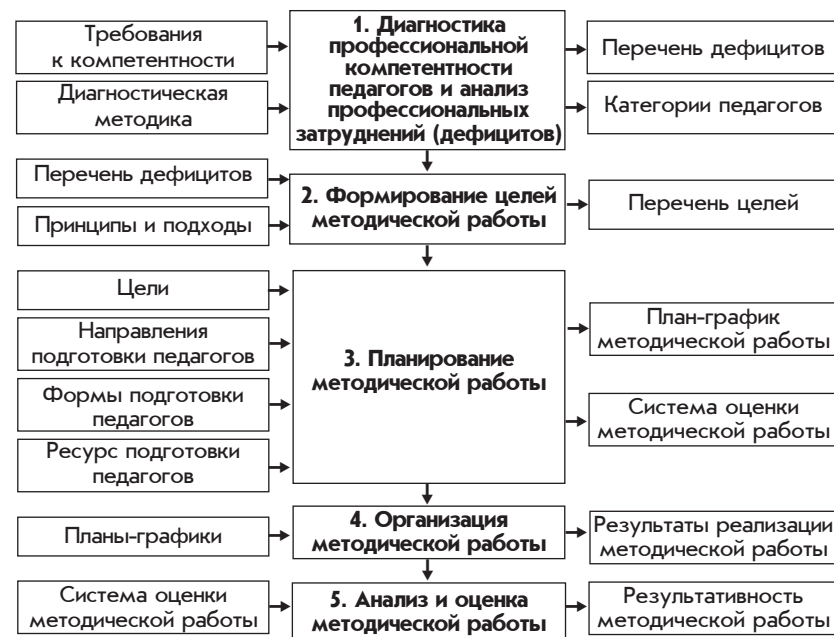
Требования к компетентности

Диагностическая методика

1. Диагностика профессиональной компетентности педагогов и анализ профессиональных затруднений (дефицитов)

Перечень дефицитов

Категории педагогов

Перечень дефицитов

Принципы и подходы

2. Формирование целей методической работы

Перечень целей

Цели

Направления подготовки педагогов

Формы подготовки педагогов

Ресурс подготовки педагогов

3. Планирование методической работы

План-график методической работы

Система оценки методической работы

Планы-графики

4. Организация методической работы

Результаты реализации методической работы

Система оценки методической работы

5. Анализ и оценка методической работы

Результативность методической работы